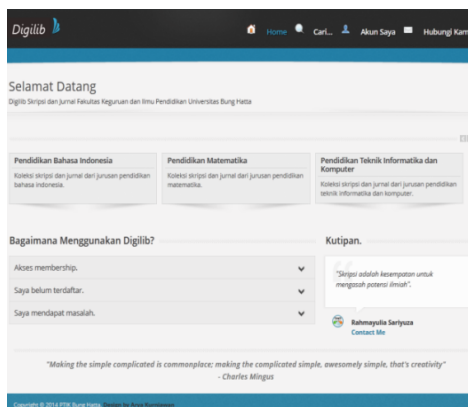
Digilib

Home Cari... Akun Saya Hubungi Kam

Selamat Datang

Digilib Skripsi dan Jurnal Fakultas Keguruan dan Ilmu Pendidikan Universitas Bung Hatta

Pendidikan Bahasa Indonesia

Koleksi skripsi dan jurnal dari jurusan pendidikan bahasa indonesia.

Pendidikan Matematika

Koleksi skripsi dan jurnal dari jurusan pendidikan matematika.

Pendidikan Teknik Informatika dan Komputer

Koleksi skripsi dan jurnal dari jurusan pendidikan teknik informatika dan komputer.

Bagaimana Menggunakan Digilib?

Akses membership.

Saya belum terdaftar.

Saya mendapat masalah.

Kutipan.

"Skripsi adalah kesempatan untuk mengasah potensi ilmiah".

Rahmayulia Sariyuza
Contact Me

"Making the simple complicated is commonplace; making the complicated simple, awesomely simple, that's creativity"
- Charles Mingus

Copyright © 2014 FTIK Bung Hatta. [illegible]